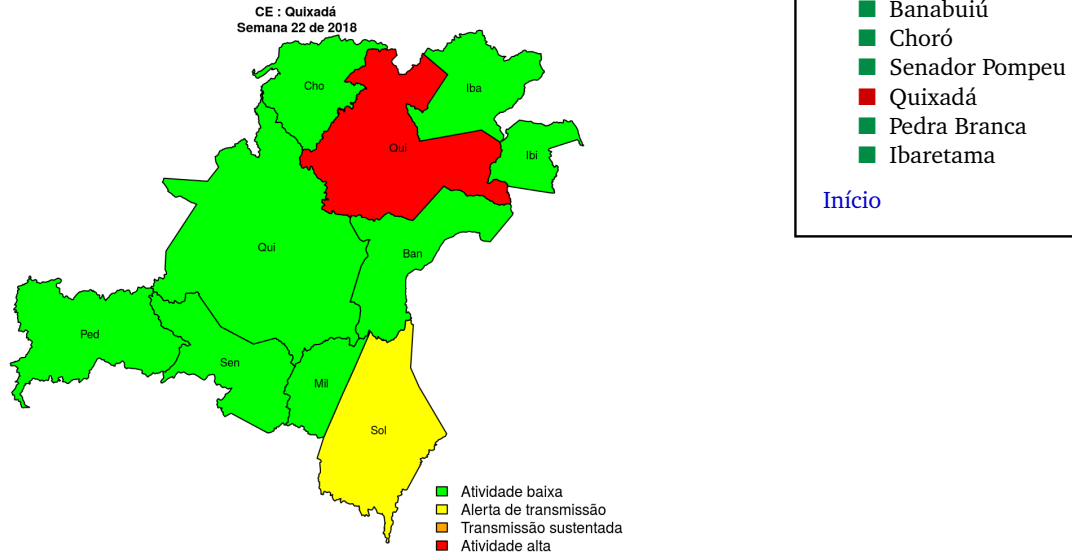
CE : Quixadá
Semana 22 de 2018

Cho
Iba
Qui
Ibi
Qui
Ban
Ped
Sen
Mil
Sol

Atividade baixa
Alerta de transmissão
Transmissão sustentada
Atividade alta

Banabuiú
Choró
Senador Pompeu
Quixadá
Pedra Branca
Ibaretama

Início